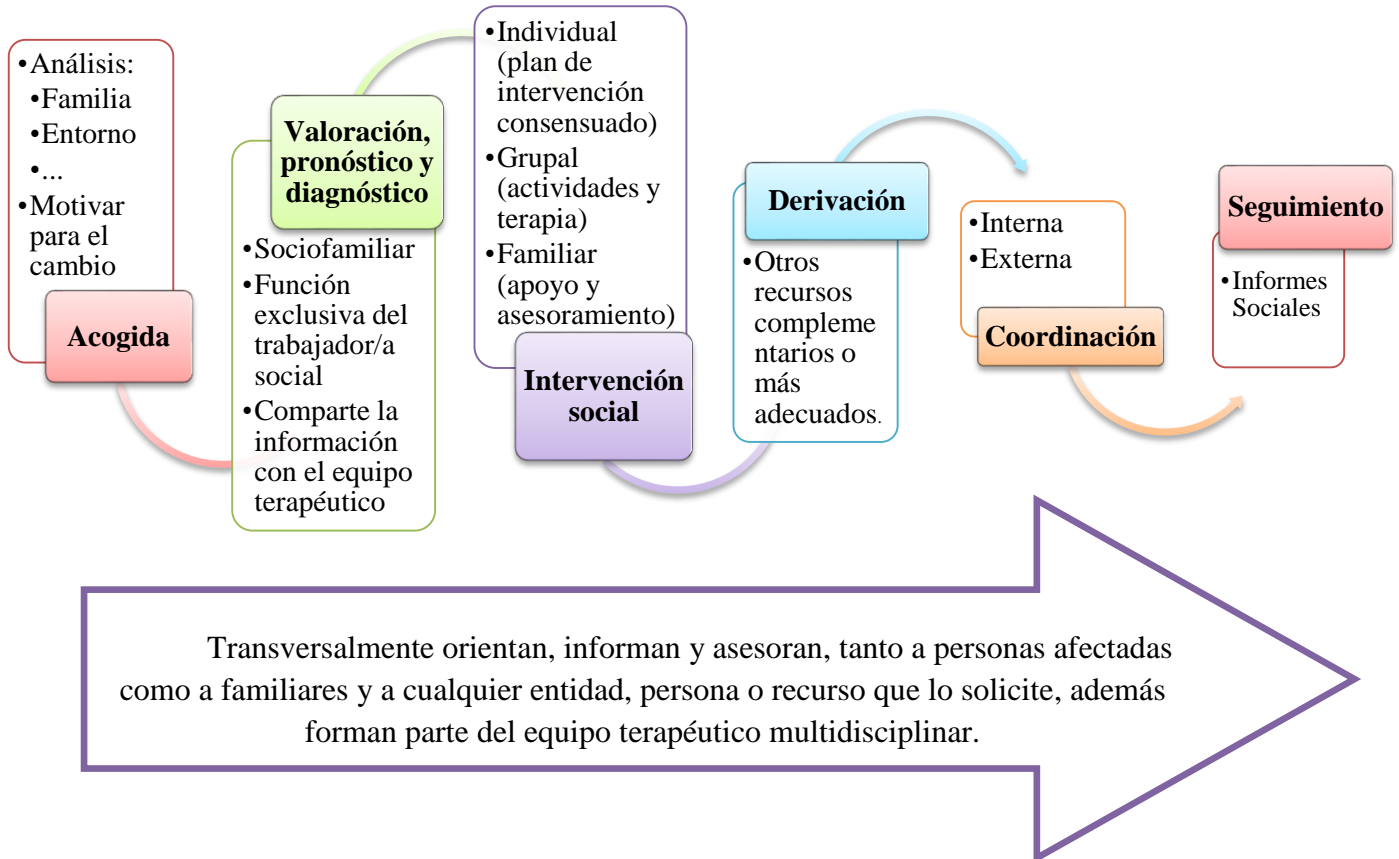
•Análisis:
•Familia
•Entorno
•...
•Motivar para el cambio

Acogida

Valoración, pronóstico y diagnóstico

•Sociofamiliar
•Función exclusiva del trabajador/a social
•Comparte la información con el equipo terapéutico

•Individual (plan de intervención consensuado)
•Grupal (actividades y terapia)
•Familiar (apoyo y asesoramiento)

Intervención social

Derivación

•Otros recursos complementarios o más adecuados.

•Interna
•Externa

Coordinación

Seguimiento

•Informes Sociales

Transversalmente orientan, informan y asesoran, tanto a personas afectadas como a familiares y a cualquier entidad, persona o recurso que lo solicite, además forman parte del equipo terapéutico multidisciplinar.